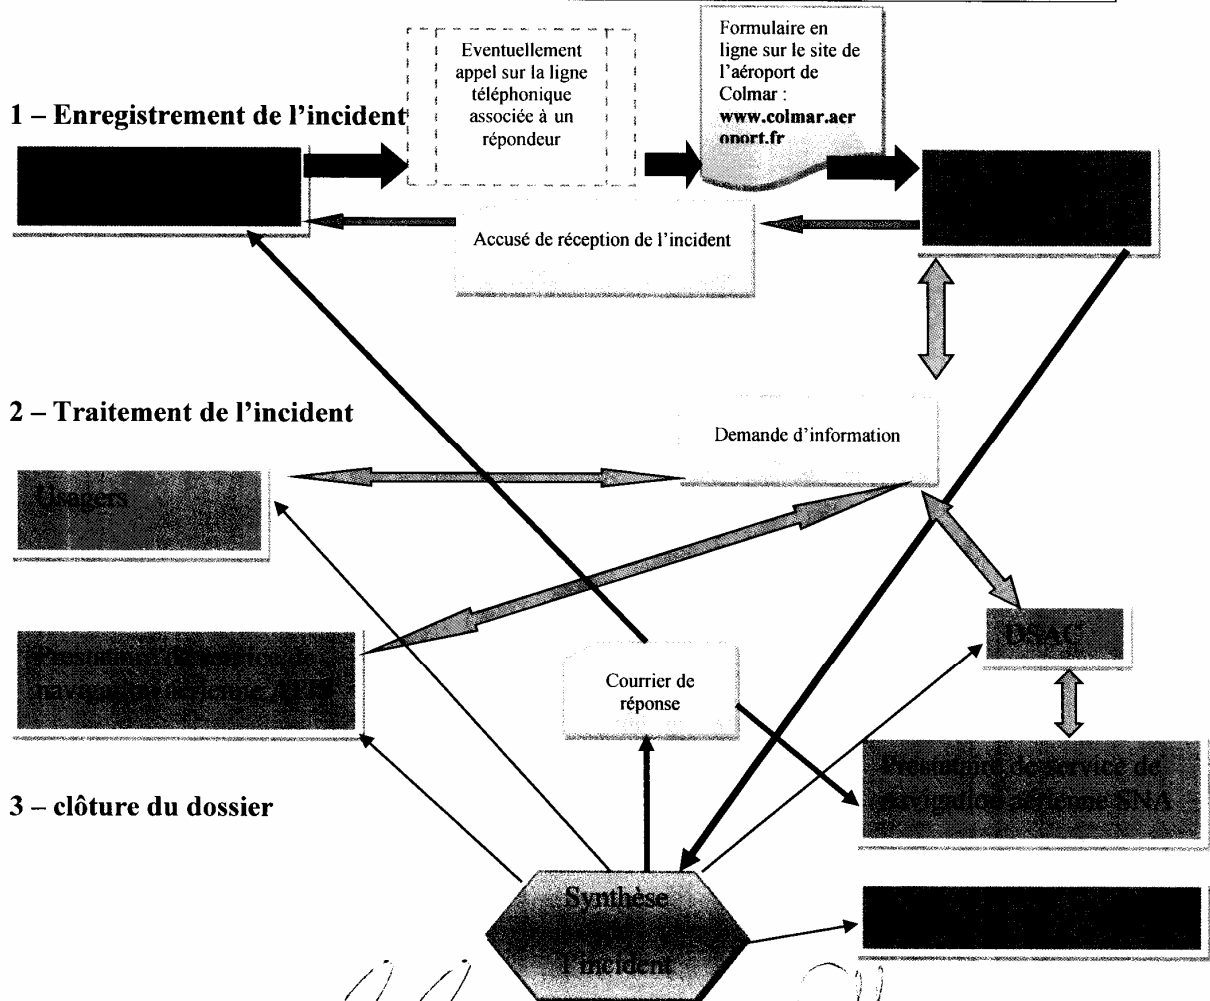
1 – Enregistrement de l'incident

Eventuellement appel sur la ligne téléphonique associée à un répondeur

Formulaire en ligne sur le site de l'aéroport de Colmar : www.colmar.aeroport.fr

Accusé de réception de l'incident

2 – Traitement de l'incident

Demande d'information

Usagers

Prestataire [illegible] navigation aérienne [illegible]

DSAC

Courrier de réponse

Prestataire de service de navigation aérienne SNA

3 – clôture du dossier

Synthèse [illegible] l'incident